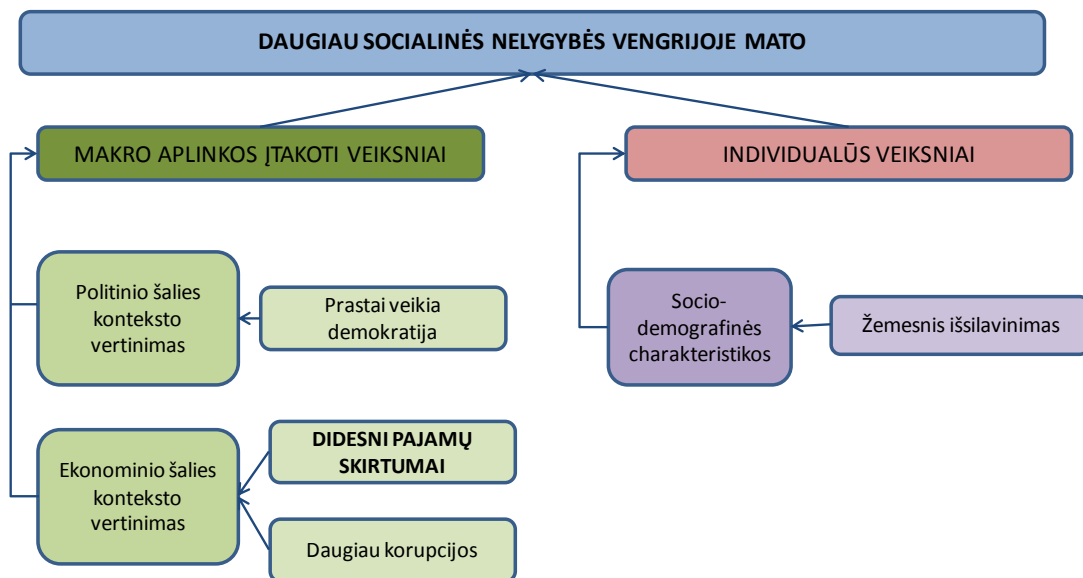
DAUGIAU SOCIALINĖS NELYGYBĖS VENGRIJOJE MATO

MAKRO APLINKOS ĮTAKOTI VEIKSNIAI

INDIVIDUALŪS VEIKSNIAI

Politinio šalies konteksto vertinimas

Prastai veikia demokratija

Socio-demografinės charakteristikos

Žemesnis išsilavinimas

Ekonominio šalies konteksto vertinimas

DIDESNI PAJAMŲ SKIRTUMAI

Daugiau korupcijos